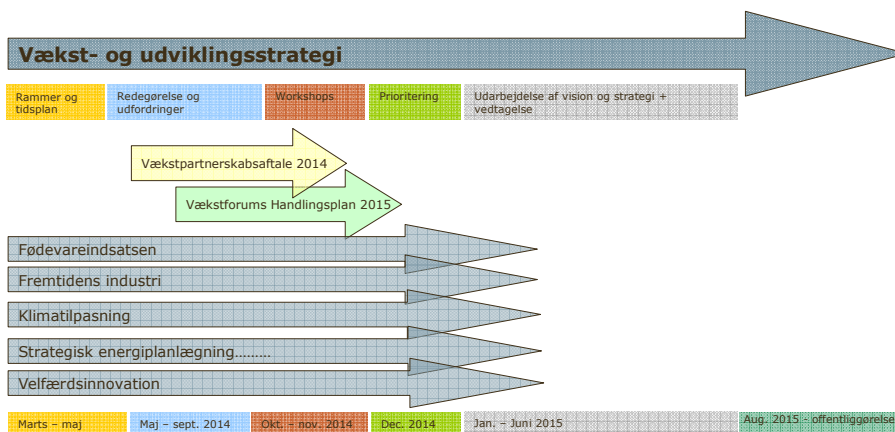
Vækst- og udviklingsstrategi

Rammer og tidsplan

Redegørelse og udfordringer

Workshops

Prioritering

Udarbejdelse af vision og strategi + vedtagelse

Vækstpartnerskabsaftale 2014

Vækstforums Handlingsplan 2015

Fødevareindsatsen

Fremtidens industri

Klimatilpasning

Strategisk energiplanlægning………

Velfærdsinnovation

Marts – maj

Maj – sept. 2014

Okt. – nov. 2014

Dec. 2014

Jan. – Juni 2015

Aug. 2015 - offentliggørelse